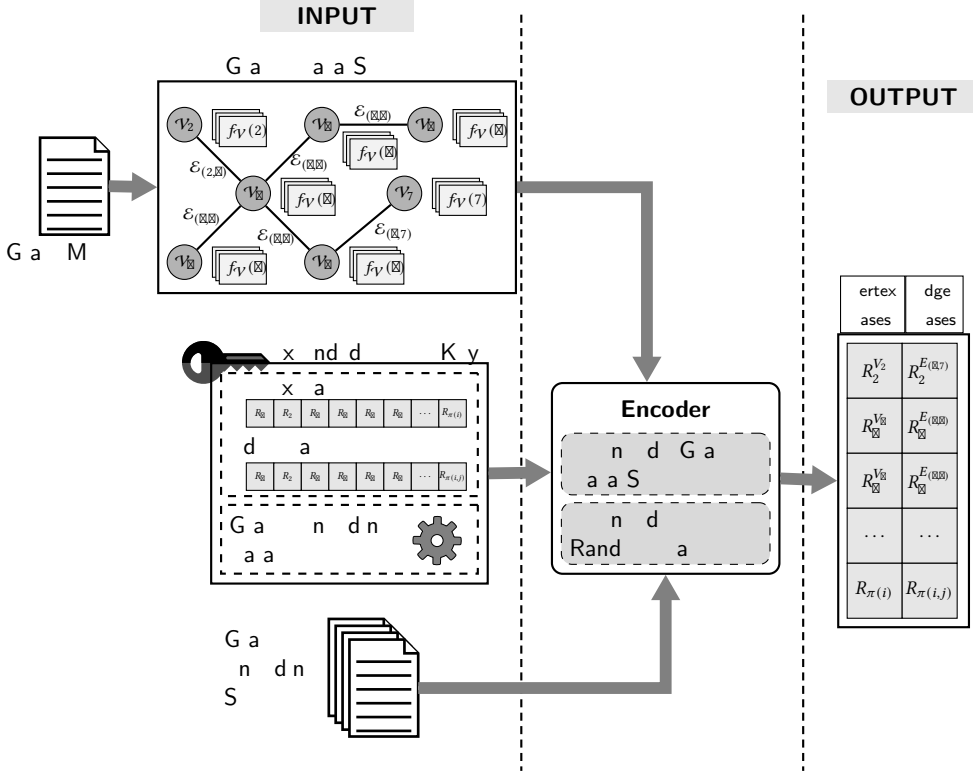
INPUT

OUTPUT

G a a a S

$\mathcal{V}_2$ $f_{\mathcal{V}}(2)$ $\mathcal{E}_{(2,⊠)}$ $\mathcal{V}_⊠$ $f_{\mathcal{V}}(⊠)$ $\mathcal{E}_{(⊠⊠)}$ $\mathcal{V}_⊠$ $f_{\mathcal{V}}(⊠)$ $\mathcal{E}_{(⊠⊠)}$ $\mathcal{V}_⊠$ $f_{\mathcal{V}}(⊠)$ $\mathcal{V}_7$ $f_{\mathcal{V}}(7)$ $\mathcal{E}_{(⊠⊠)}$ $\mathcal{V}_⊠$ $f_{\mathcal{V}}(⊠)$ $\mathcal{E}_{(⊠⊠)}$ $\mathcal{E}_{(⊠7)}$ $\mathcal{V}_⊠$ $f_{\mathcal{V}}(⊠)$

G a M

x nd d K y

x a

$R_⊠$ $R_2$ $R_⊠$ $R_⊠$ $R_⊠$ $R_⊠$ $R_⊠$ ... $R_{\pi(i)}$

d a

$R_⊠$ $R_2$ $R_⊠$ $R_⊠$ $R_⊠$ $R_⊠$ $R_⊠$ ... $R_{\pi(i,j)}$

G a n d n a a

Encoder

n d G a a a S

n d Rand a

G a n d n S

| ertex ases | dge ases |
|---|---|
| $R_2^{V_2}$ | $R_2^{E(⊠7)}$ |
| $R_⊠^{V_⊠}$ | $R_⊠^{E(⊠⊠)}$ |
| $R_⊠^{V_⊠}$ | $R_⊠^{E(⊠⊠)}$ |
| ... | ... |
| $R_{\pi(i)}$ | $R_{\pi(i,j)}$ |